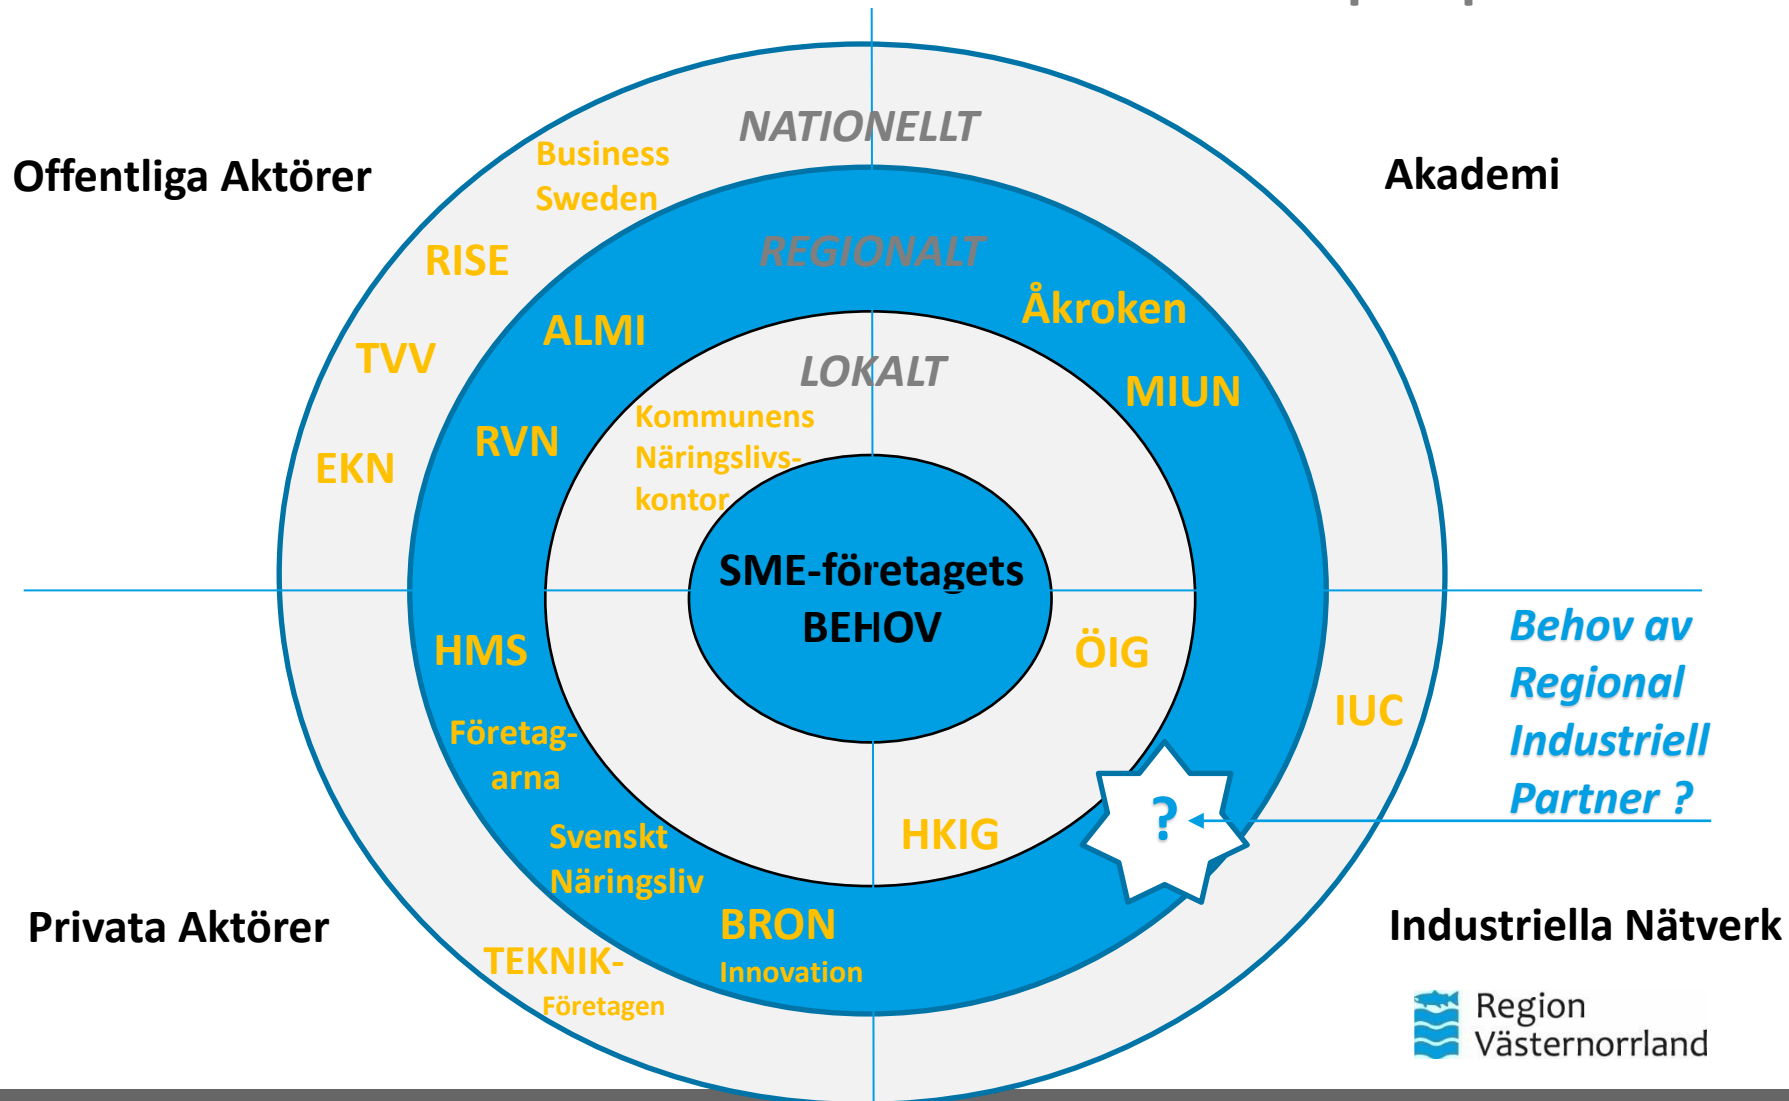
Offentliga Aktörer

Akademi

NATIONELLT

Business Sweden

RISE

TVV

EKN

REGIONALT

ALMI

RVN

Åkroken

MIUN

LOKALT

Kommunens Näringslivskontor

SME-företagets BEHOV

HMS

Företagarna

Svenskt Näringsliv

BRON Innovation

TEKNIK-Företagen

ÖIG

HKIG

IUC

?

Behov av Regional Industriell Partner ?

Privata Aktörer

Industriella Nätverk

Region Västernorrland